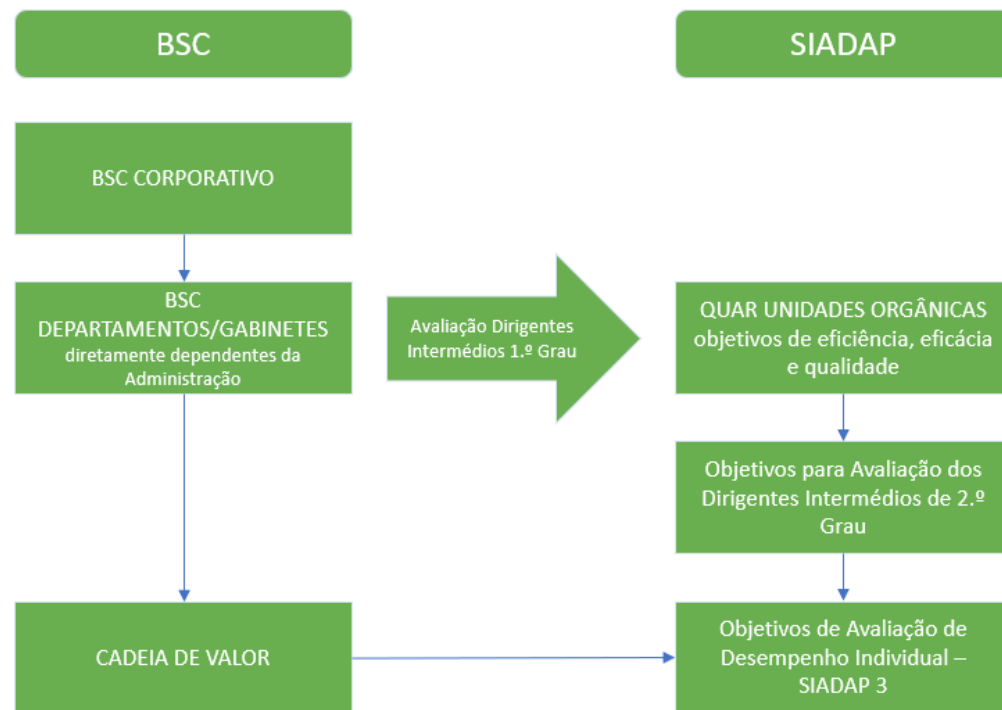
BSC

SIADAP

BSC CORPORATIVO

BSC
DEPARTAMENTOS/GABINETES
diretamente dependentes da Administração

Avaliação Dirigentes Intermédios 1.º Grau

QUAR UNIDADES ORGÂNICAS objetivos de eficiência, eficácia e qualidade

Objetivos para Avaliação dos Dirigentes Intermédios de 2.º Grau

CADEIA DE VALOR

Objetivos de Avaliação de Desempenho Individual – SIADAP 3